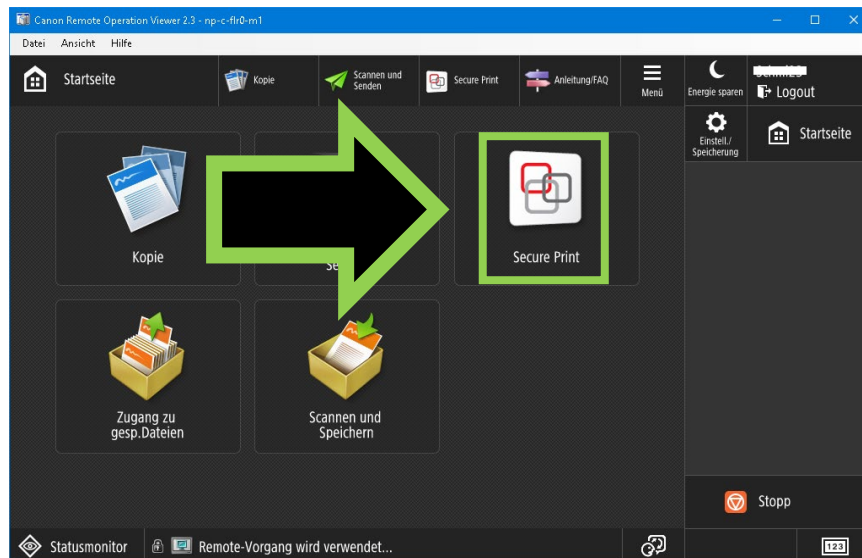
Canon Remote Operation Viewer 2.3 - np-c-flr0-m1

Datei Ansicht Hilfe

Startseite Kopie Scannen und Senden Secure Print Anleitung/FAQ Menü

Energie sparen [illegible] Logout

Einstell./ Speicherung Startseite

Kopie

Se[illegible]

Secure Print

Zugang zu gesp.Dateien

Scannen und Speichern

Stopp

Statusmonitor Remote-Vorgang wird verwendet...

123